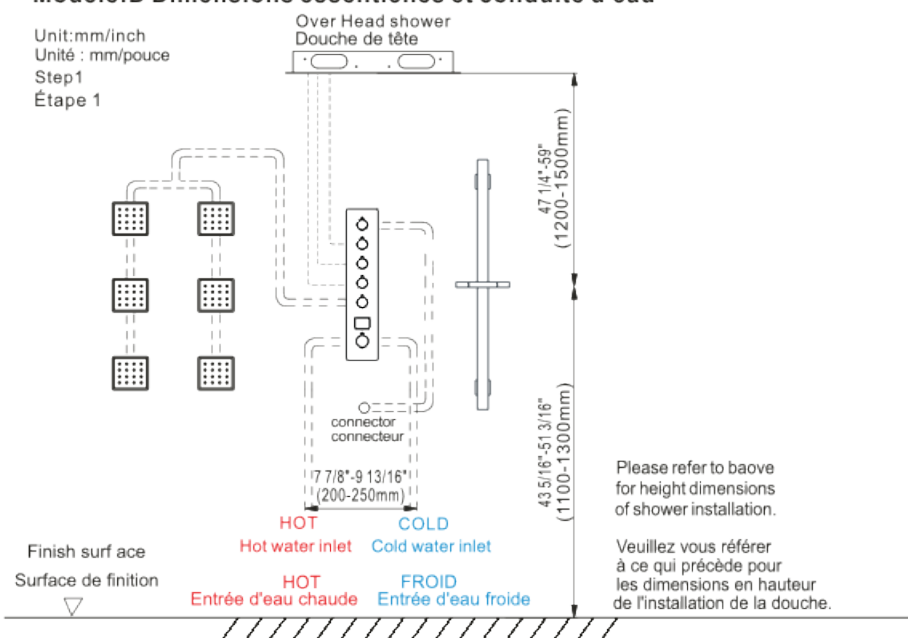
Unit:mm/inch
Unité : mm/pouce
Step1
Étape 1

Over Head shower
Douche de tête

47 1/4"-59"
(1200-1500mm)

43 5/16"-51 3/16"
(1100-1300mm)

connector
connecteur

7 7/8"-9 13/16"
(200-250mm)

HOT
Hot water inlet

COLD
Cold water inlet

HOT
Entrée d'eau chaude

FROID
Entrée d'eau froide

Finish surf ace
Surface de finition

Please refer to baove for height dimensions of shower installation.

Veuillez vous référer à ce qui précède pour les dimensions en hauteur de l'installation de la douche.